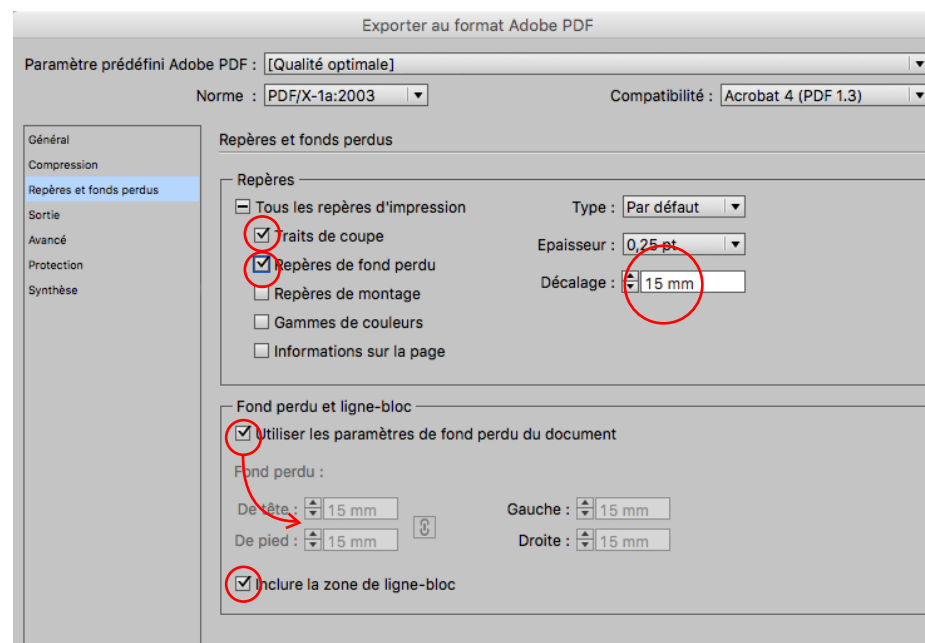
Exporter au format Adobe PDF

Paramètre prédéfini Adobe PDF : [Qualité optimale]

Norme : PDF/X-1a:2003

Compatibilité : Acrobat 4 (PDF 1.3)

Général
Compression
Repères et fonds perdus
Sortie
Avancé
Protection
Synthèse

Repères et fonds perdus

Repères

Tous les repères d'impression

Traits de coupe

Repères de fond perdu

Repères de montage

Gammes de couleurs

Informations sur la page

Type : Par défaut

Epaisseur : 0,25 pt

Décalage : 15 mm

Fond perdu et ligne-bloc

Utiliser les paramètres de fond perdu du document

Fond perdu :

De tête : 15 mm

De pied : 15 mm

Gauche : 15 mm

Droite : 15 mm

Inclure la zone de ligne-bloc